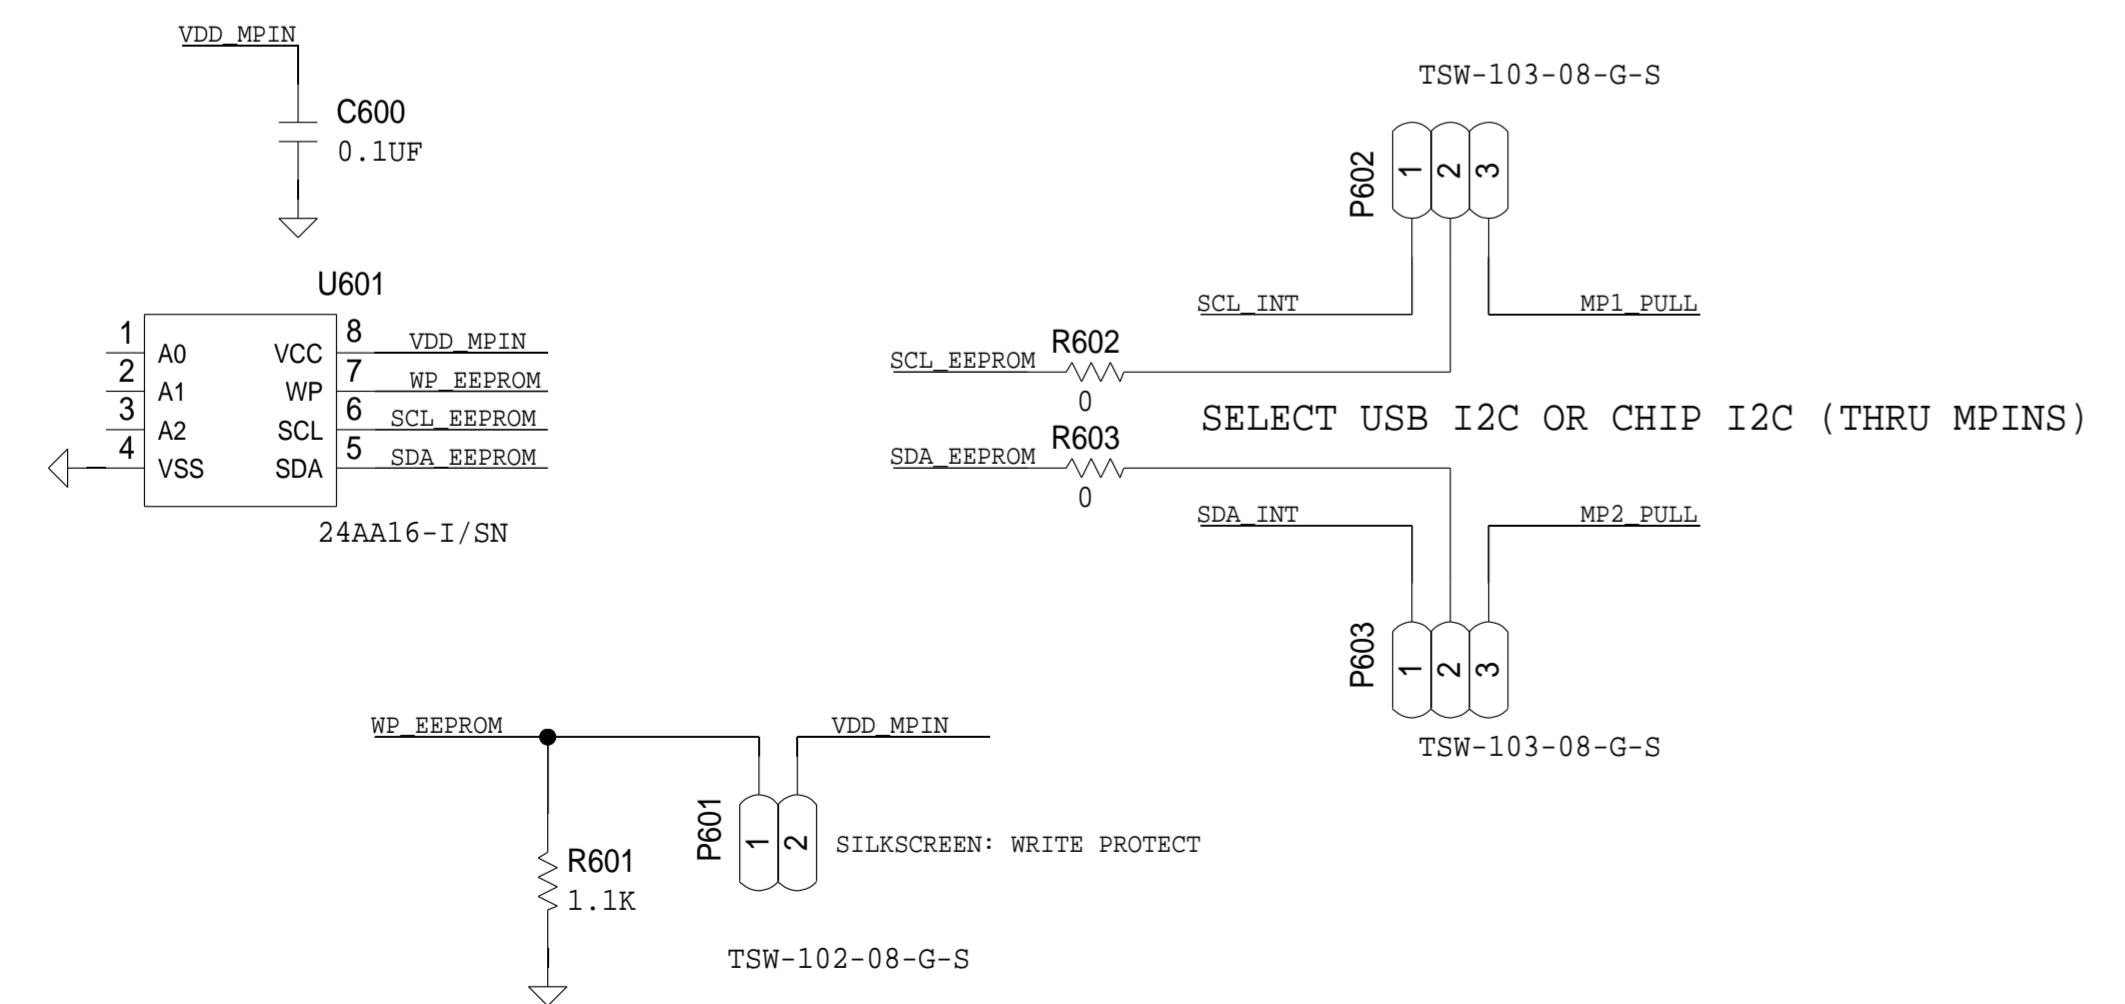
VDD_MPIN

C600
0.1UF

U601

1 A0
2 A1
3 A2
4 VSS

VCC 8
WP 7
SCL 6
SDA 5

VDD_MPIN
WP_EEPROM
SCL_EEPROM
SDA_EEPROM

24AA16-I/SN

TSW-103-08-G-S

P602
1 2 3

SCL_INT
MP1_PULL

SCL_EEPROM
R602
0

SELECT USB I2C OR CHIP I2C (THRU MPINS)

SDA_EEPROM
R603
0

SDA_INT
MP2_PULL

P603
1 2 3

TSW-103-08-G-S

WP_EEPROM
VDD_MPIN

P601
1 2
SILKSCREEN: WRITE PROTECT

R601
1.1K

TSW-102-08-G-S